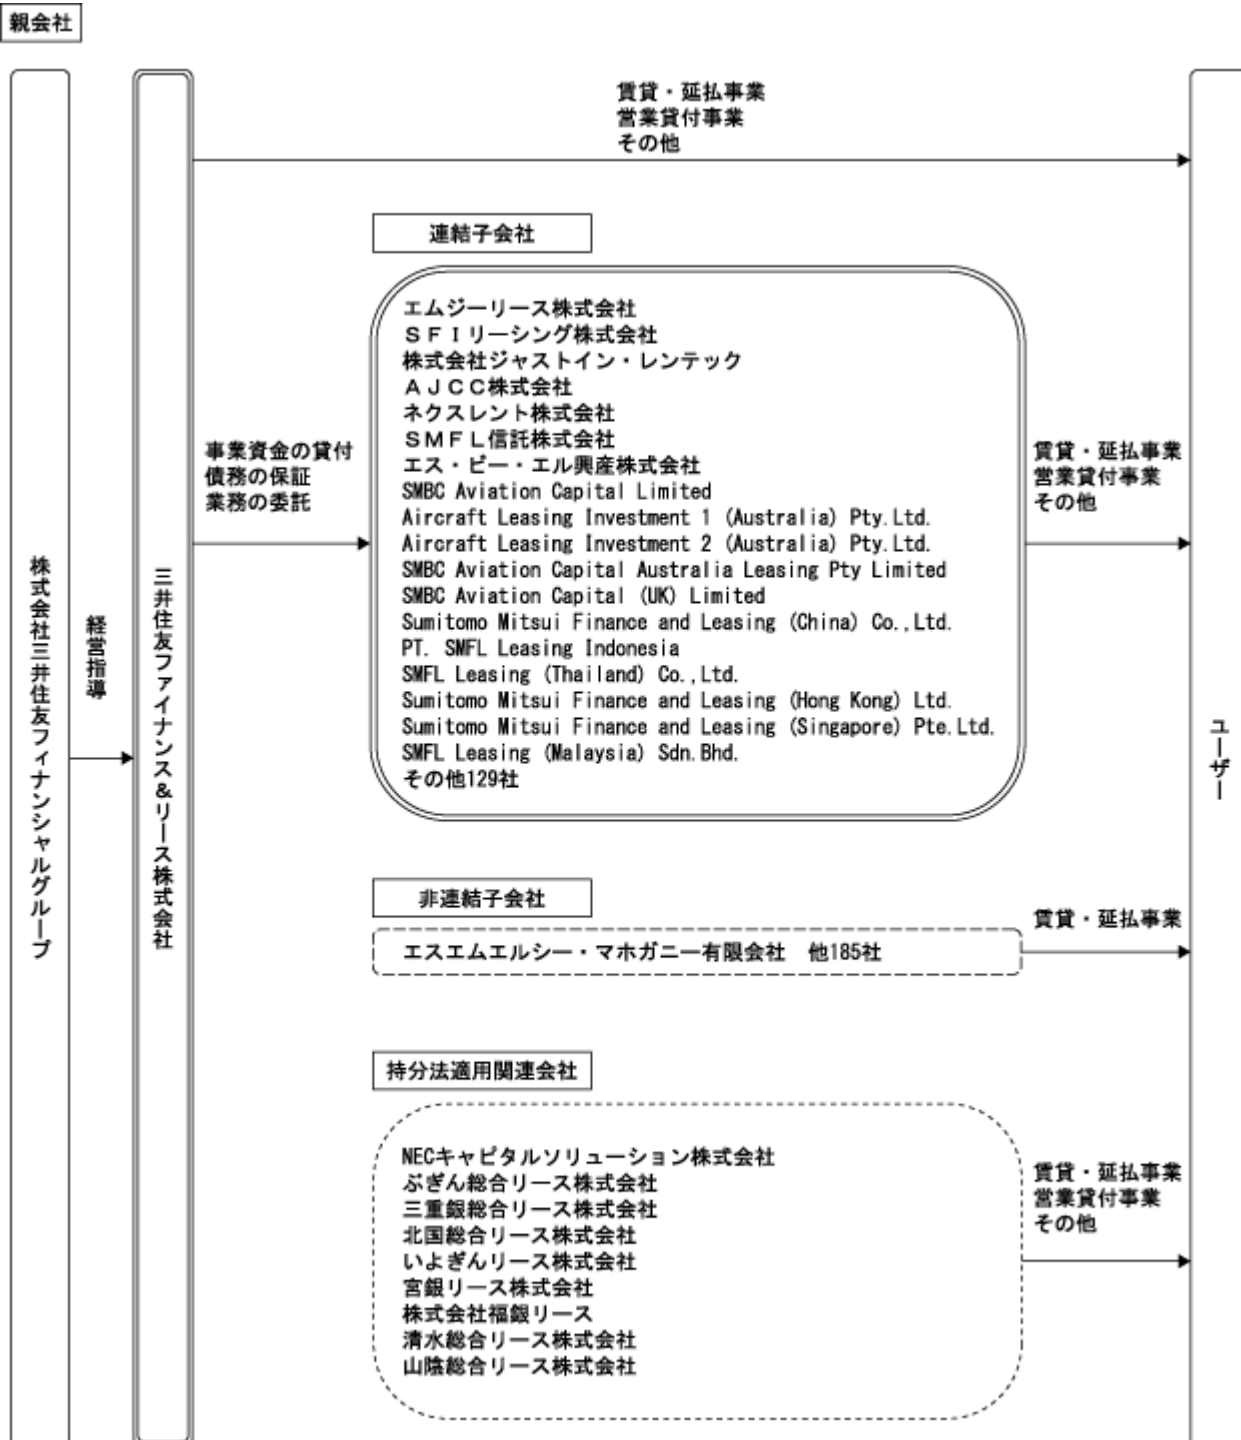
親会社

株式会社三井住友フィナンシャルグループ

経営指導

三井住友ファイナンス&リース株式会社

賃貸・延払事業
営業貸付事業
その他

連結子会社

事業資金の貸付
債務の保証
業務の委託

エムジーリース株式会社
SFIリーシング株式会社
株式会社ジャストイン・レンテック
AJCC株式会社
ネクスレント株式会社
SMFL信託株式会社
エス・ビー・エル興産株式会社
SMBC Aviation Capital Limited
Aircraft Leasing Investment 1 (Australia) Pty.Ltd.
Aircraft Leasing Investment 2 (Australia) Pty.Ltd.
SMBC Aviation Capital Australia Leasing Pty Limited
SMBC Aviation Capital (UK) Limited
Sumitomo Mitsui Finance and Leasing (China) Co.,Ltd.
PT. SMFL Leasing Indonesia
SMFL Leasing (Thailand) Co.,Ltd.
Sumitomo Mitsui Finance and Leasing (Hong Kong) Ltd.
Sumitomo Mitsui Finance and Leasing (Singapore) Pte.Ltd.
SMFL Leasing (Malaysia) Sdn.Bhd.
その他129社

賃貸・延払事業
営業貸付事業
その他

非連結子会社

エスエムエルシー・マホガニー有限会社 他185社

賃貸・延払事業

持分法適用関連会社

NECキャピタルソリューション株式会社
ぶぎん総合リース株式会社
三重銀総合リース株式会社
北国総合リース株式会社
いよぎんリース株式会社
宮銀リース株式会社
株式会社福銀リース
清水総合リース株式会社
山陰総合リース株式会社

賃貸・延払事業
営業貸付事業
その他

ユーザー